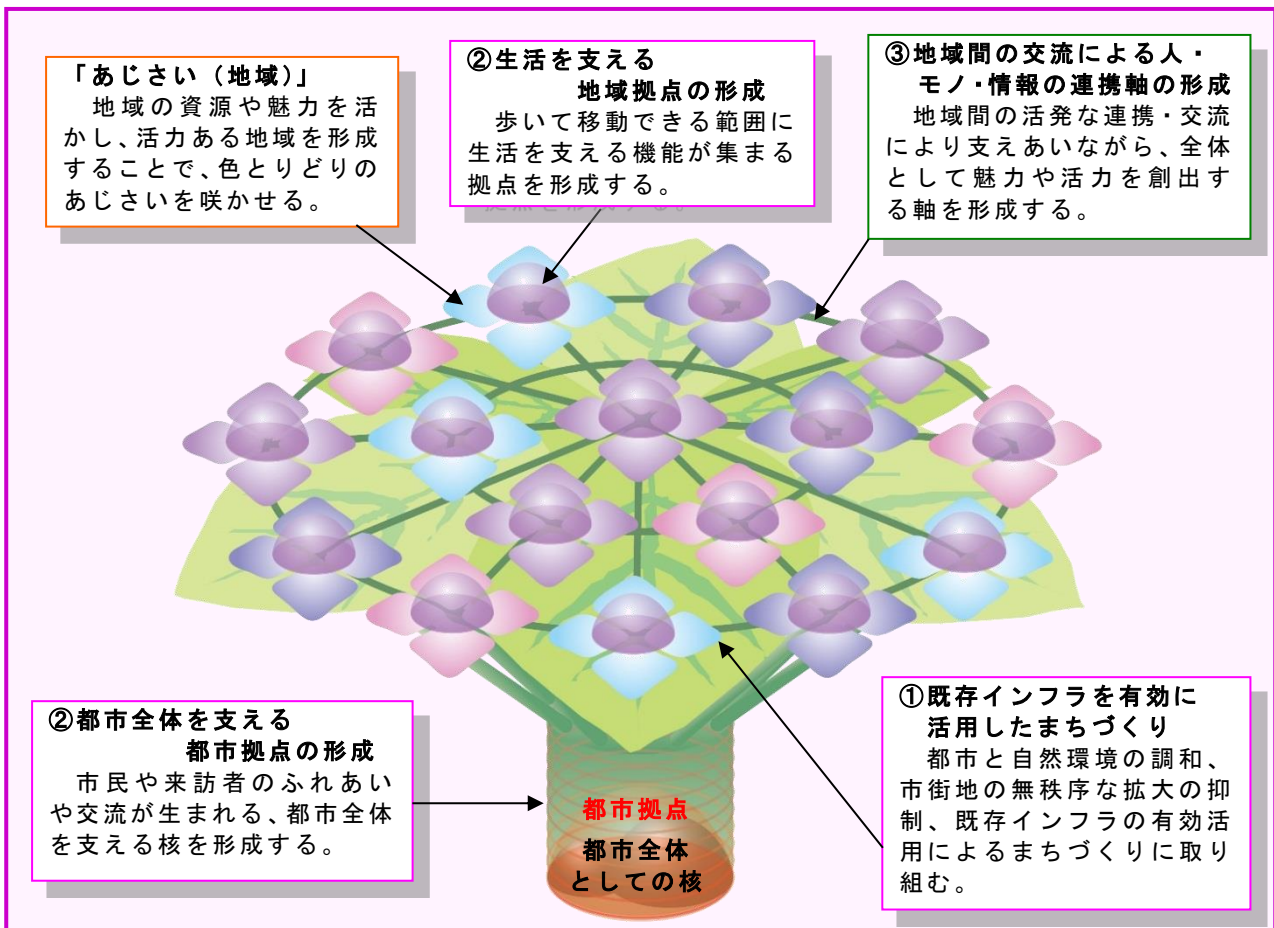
「あじさい（地域）」
地域の資源や魅力を活かし、活力ある地域を形成することで、色とりどりのあじさいを咲かせる。

②生活を支える
地域拠点の形成
歩いて移動できる範囲に生活を支える機能が集まる拠点を形成する。

③地域間の交流による人・モノ・情報の連携軸の形成
地域間の活発な連携・交流により支えあいながら、全体として魅力や活力を創出する軸を形成する。

②都市全体を支える
都市拠点の形成
市民や来訪者のふれあいや交流が生まれる、都市全体を支える核を形成する。

都市拠点
都市全体としての核

①既存インフラを有効に活用したまちづくり
都市と自然環境の調和、市街地の無秩序な拡大の抑制、既存インフラの有効活用によるまちづくりに取り組む。